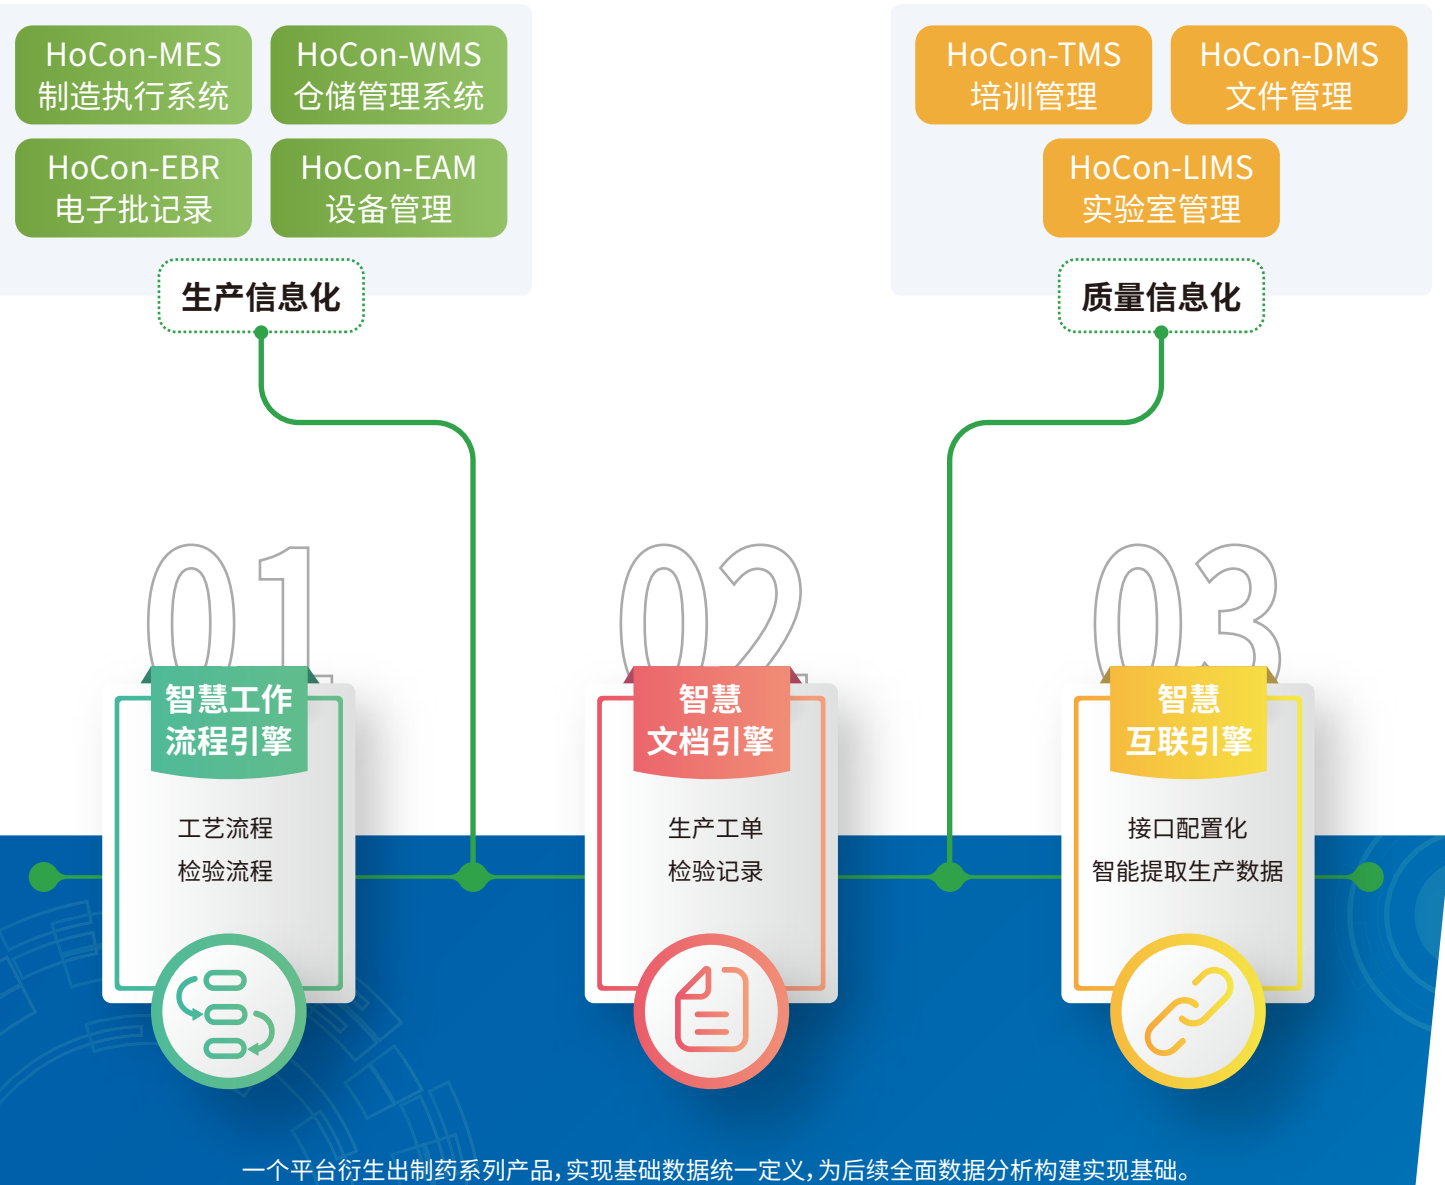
HoCon-MES
制造执行系统

HoCon-WMS
仓储管理系统

HoCon-EBR
电子批记录

HoCon-EAM
设备管理

生产信息化

HoCon-TMS
培训管理

HoCon-DMS
文件管理

HoCon-LIMS
实验室管理

质量信息化

01
智慧工作流程引擎

工艺流程
检验流程

02
智慧文档引擎

生产工单
检验记录

03
智慧互联引擎

接口配置化
智能提取生产数据

一个平台衍生出制药系列产品，实现基础数据统一定义，为后续全面数据分析构建实现基础。